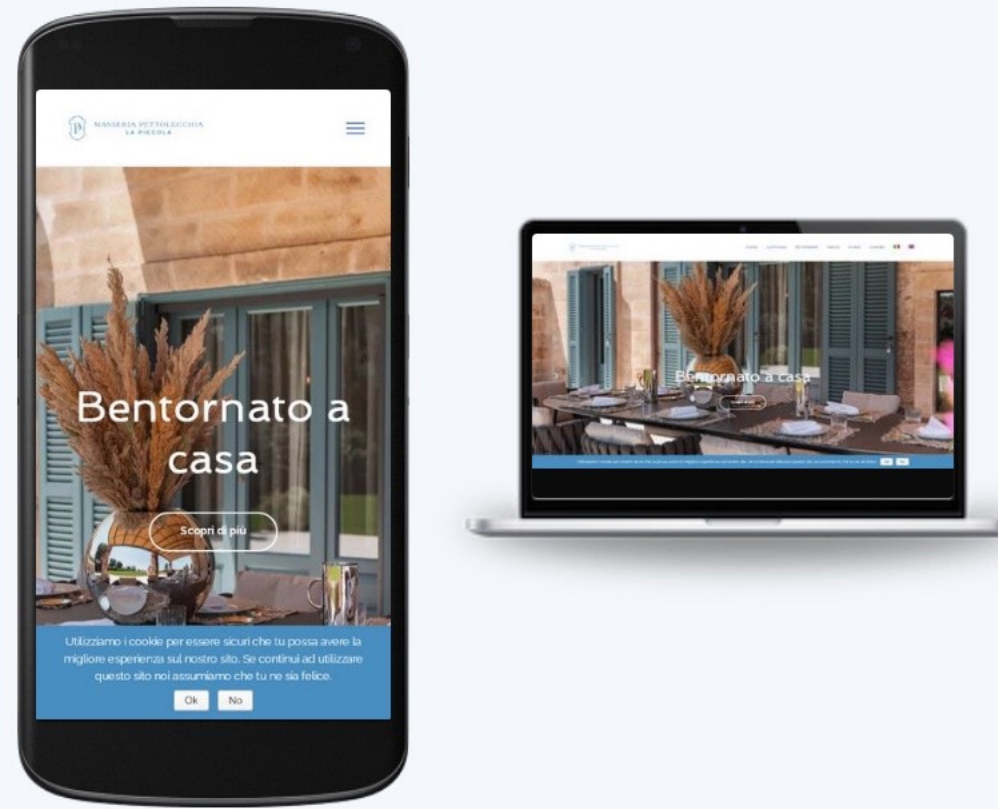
MASSERIA PETTOLECCHIA
LA PICCOLA

Bentornato a casa

Scopri di più

Utilizziamo i cookie per essere sicuri che tu possa avere la migliore esperienza sul nostro sito. Se continui ad utilizzare questo sito noi assumiamo che tu ne sia felice.

Ok No

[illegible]

Bentornato a casa

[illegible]

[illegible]

Ok No